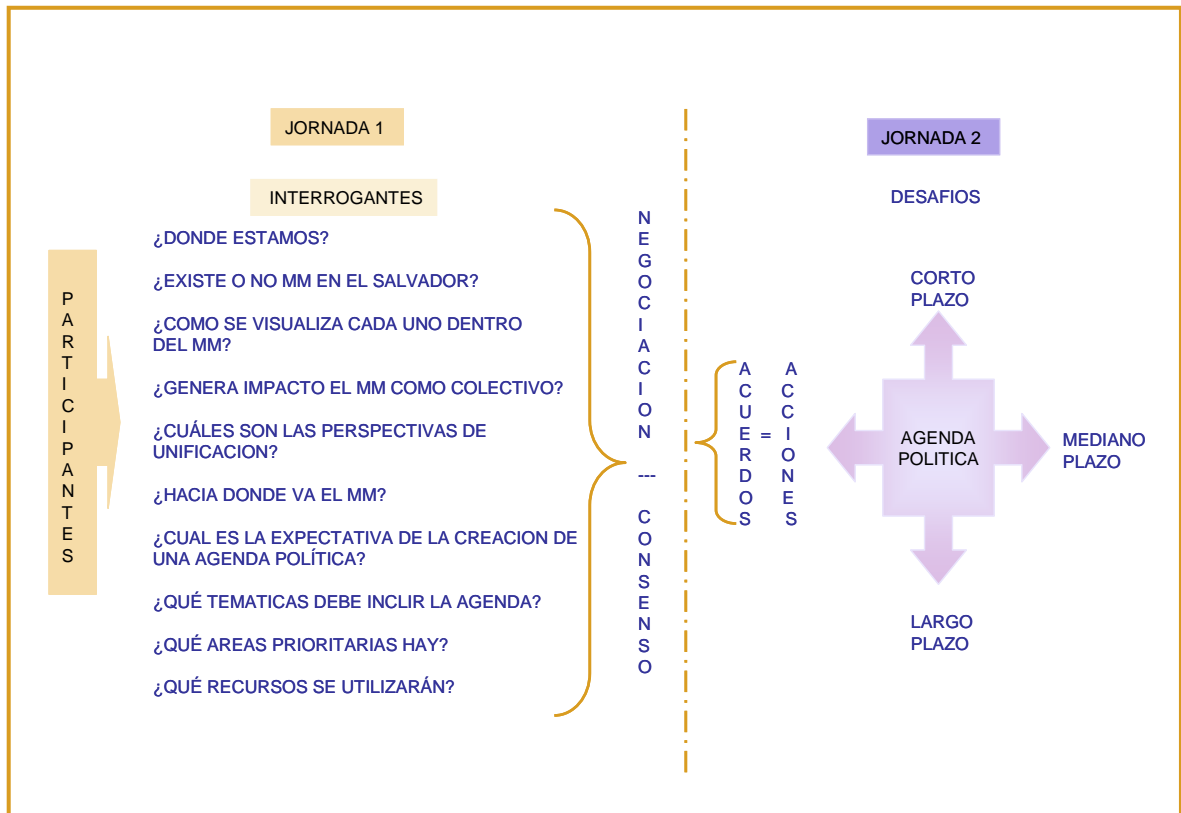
JORNADA 1

INTERROGANTES

PARTICIPANTES

¿DONDE ESTAMOS?

¿EXISTE O NO MM EN EL SALVADOR?

¿COMO SE VISUALIZA CADA UNO DENTRO DEL MM?

¿GENERA IMPACTO EL MM COMO COLECTIVO?

¿CUÁLES SON LAS PERSPECTIVAS DE UNIFICACION?

¿HACIA DONDE VA EL MM?

¿CUAL ES LA EXPECTATIVA DE LA CREACION DE UNA AGENDA POLÍTICA?

¿QUÉ TEMATICAS DEBE INCLIR LA AGENDA?

¿QUÉ AREAS PRIORITARIAS HAY?

¿QUÉ RECURSOS SE UTILIZARÁN?

NEGOCIACION
---
CONSENSO

ACUERDOS = ACCIONES

JORNADA 2

DESAFIOS

CORTO PLAZO

AGENDA POLITICA

MEDIANO PLAZO

LARGO PLAZO